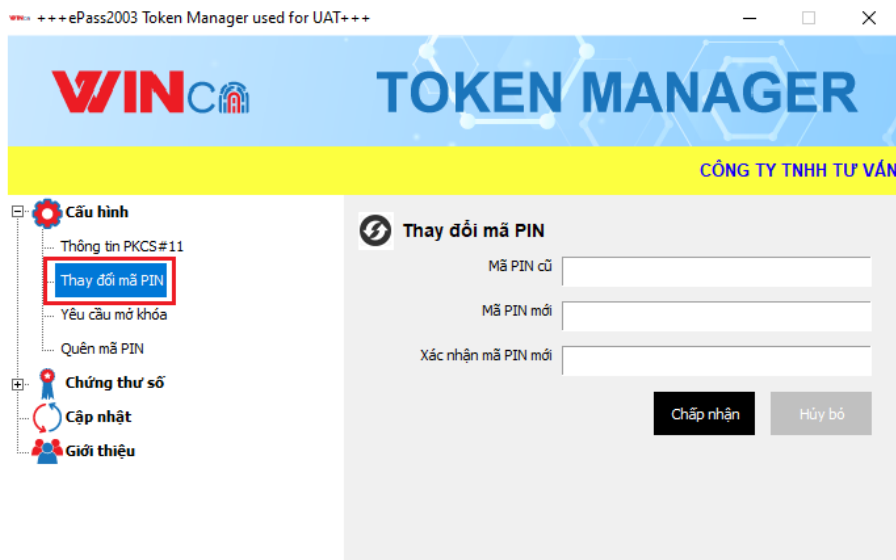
+++ePass2003 Token Manager used for UAT+++

WINCA TOKEN MANAGER

CÔNG TY TNHH TƯ VẤN

Cấu hình
Thông tin PKCS#11
Thay đổi mã PIN
Yêu cầu mở khóa
Quên mã PIN
Chứng thư số
Cập nhật
Giới thiệu

Thay đổi mã PIN
Mã PIN cũ
Mã PIN mới
Xác nhận mã PIN mới
Chấp nhận
Hủy bỏ